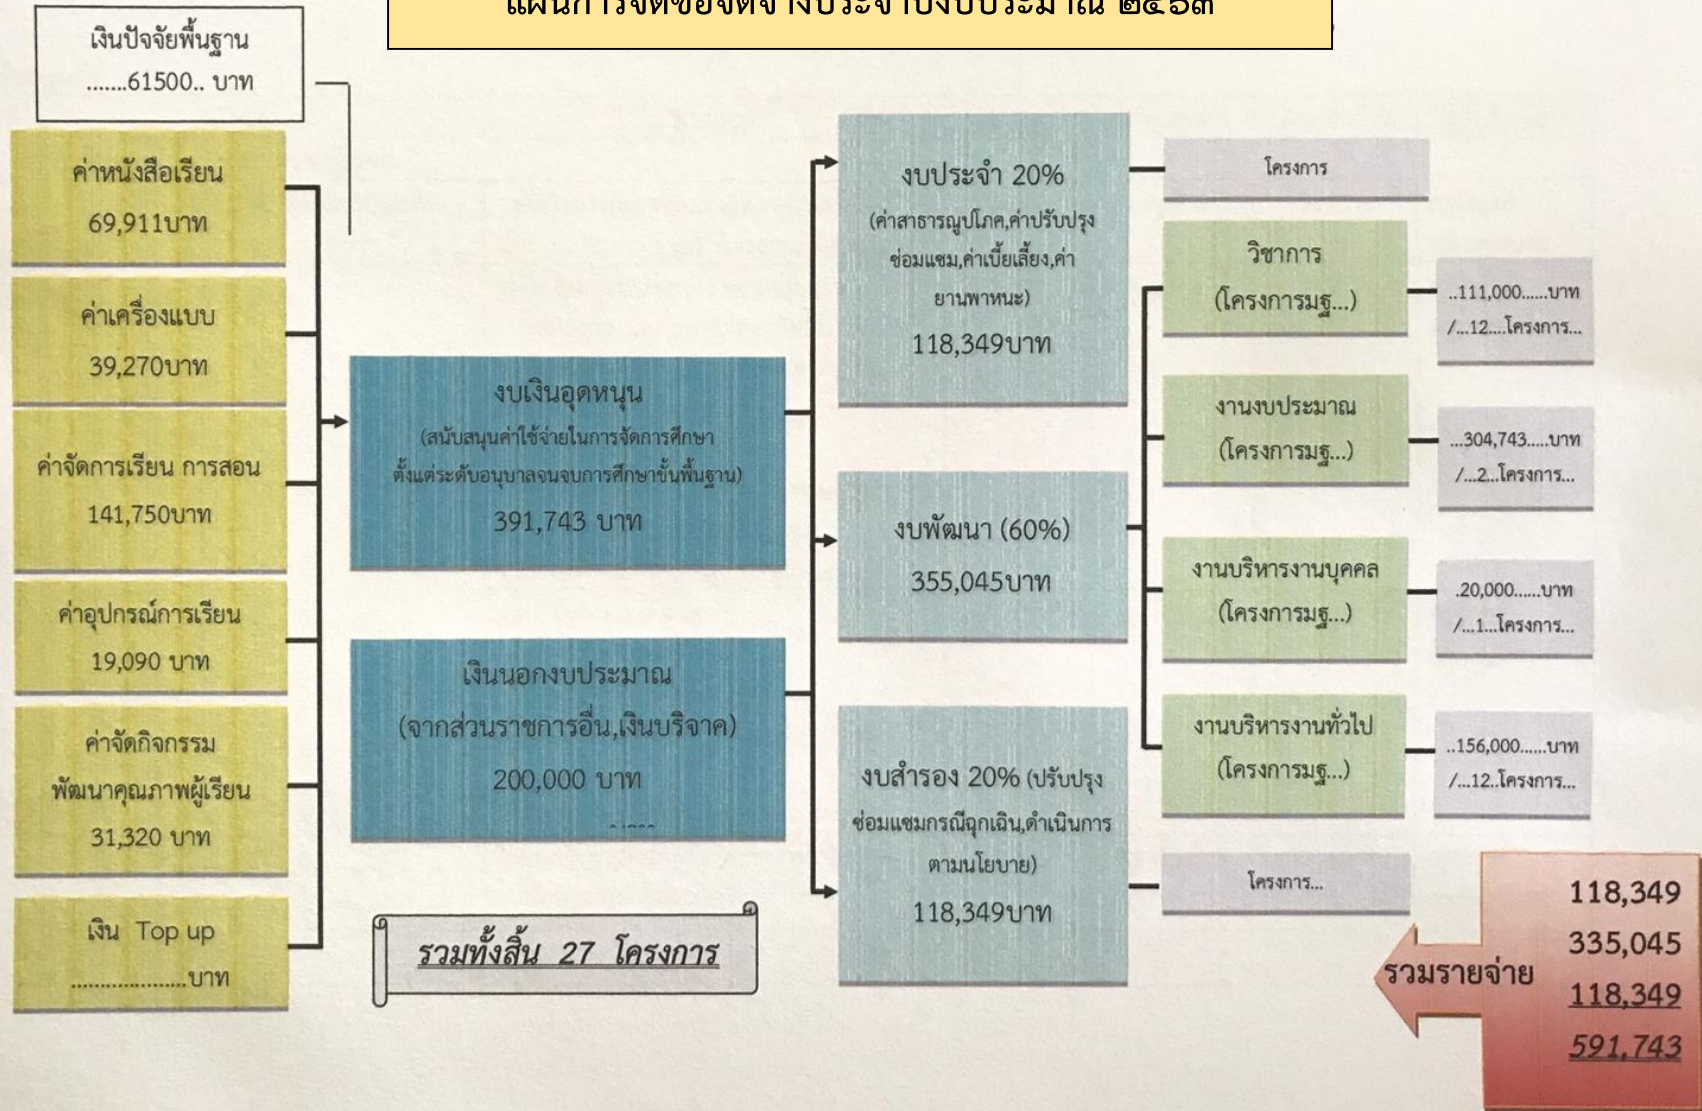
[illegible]

เงินปัจจัยพื้นฐาน
.......61500.. บาท

ค่าหนังสือเรียน
69,911บาท

ค่าเครื่องแบบ
39,270บาท

ค่าจัดการเรียน การสอน
141,750บาท

ค่าอุปกรณ์การเรียน
19,090 บาท

ค่าจัดกิจกรรม
พัฒนาคุณภาพผู้เรียน
31,320 บาท

เงิน Top up
....................บาท

งบเงินอุดหนุน
(สนับสนุนค่าใช้จ่ายในการจัดการศึกษา ตั้งแต่ระดับอนุบาลจนจบการศึกษาขั้นพื้นฐาน)
391,743 บาท

เงินนอกงบประมาณ
(จากส่วนราชการอื่น,เงินบริจาค)
200,000 บาท

รวมทั้งสิ้น 27 โครงการ

งบประจำ 20%
(ค่าสาธารณูปโภค,ค่าปรับปรุงซ่อมแซม,ค่าเบี้ยเลี้ยง,ค่ายานพาหนะ)
118,349บาท

งบพัฒนา (60%)
355,045บาท

งบสำรอง 20% (ปรับปรุงซ่อมแซมกรณีฉุกเฉิน,ดำเนินการตามนโยบาย)
118,349บาท

โครงการ

วิชาการ
(โครงการมฐ...)

งานงบประมาณ
(โครงการมฐ...)

งานบริหารงานบุคคล
(โครงการมฐ...)

งานบริหารงานทั่วไป
(โครงการมฐ...)

โครงการ...

..111,000......บาท
/...12....โครงการ...

...304,743.....บาท
/...2...โครงการ...

.20,000......บาท
/...1...โครงการ...

..156,000......บาท
/...12..โครงการ...

รวมรายจ่าย
118,349
335,045
118,349
591,743